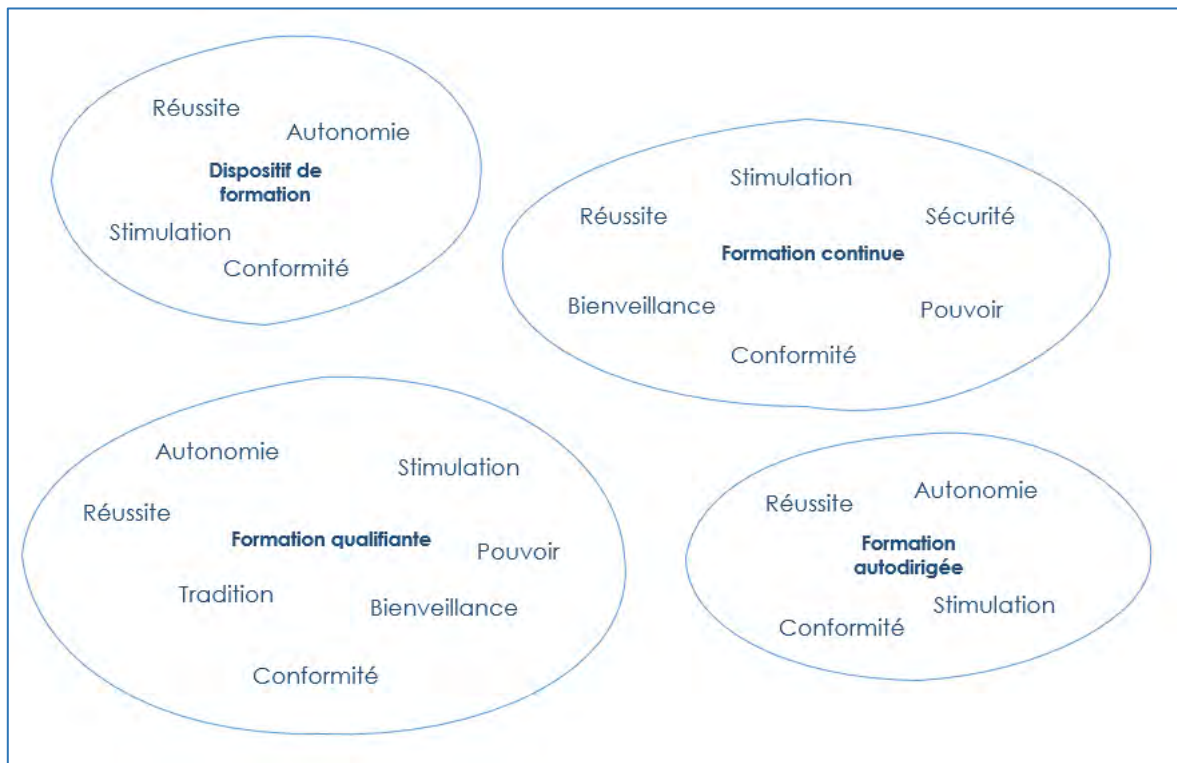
Réussite
Autonomie
Dispositif de formation
Stimulation
Conformité

Stimulation
Réussite
Sécurité
Formation continue
Bienveillance
Pouvoir
Conformité

Autonomie
Stimulation
Réussite
Formation qualifiante
Pouvoir
Tradition
Bienveillance
Conformité

Réussite
Autonomie
Formation autodirigée
Stimulation
Conformité